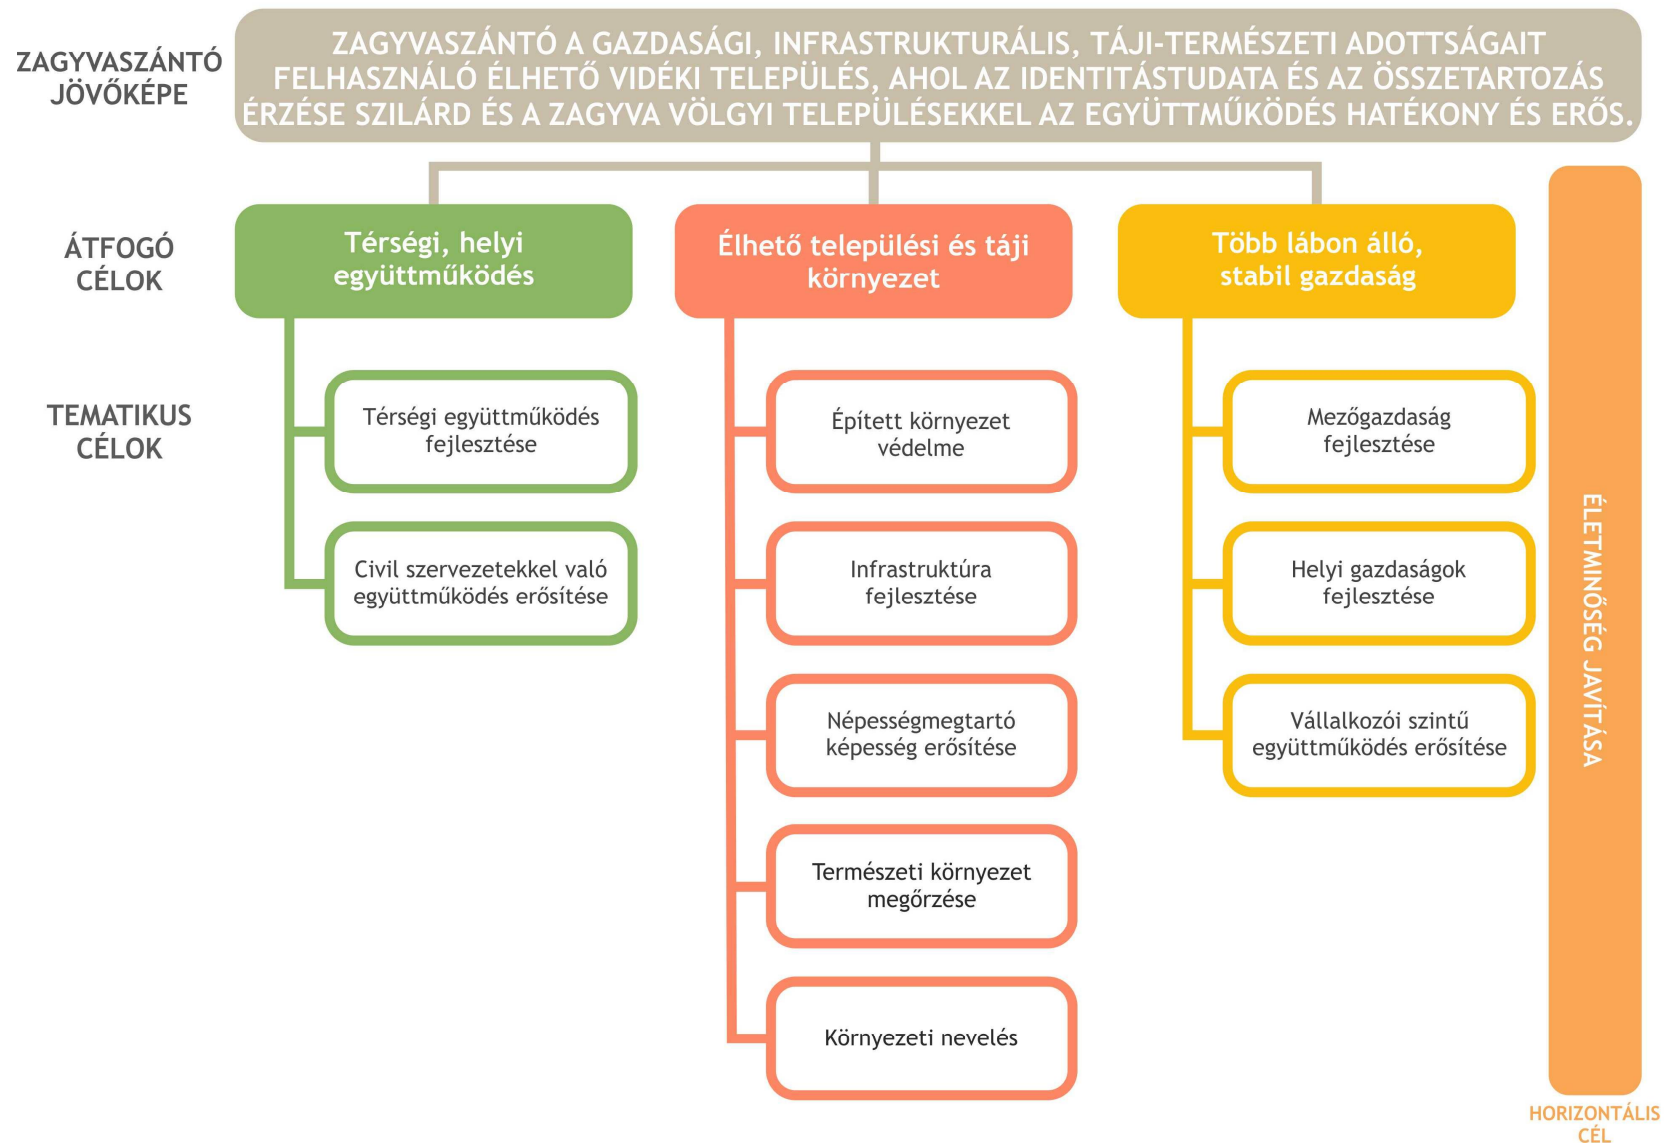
ZAGYVASZÁNTÓ JÖVŐKÉPE

ZAGYVASZÁNTÓ A GAZDASÁGI, INFRASTRUKTURÁLIS, TÁJI-TERMÉSZETI ADOTTSÁGAIT FELHASZNÁLÓ ÉLHETŐ VIDÉKI TELEPÜLÉS, AHOL AZ IDENTITÁSTUDATA ÉS AZ ÖSSZETARTOZÁS ÉRZÉSE SZILÁRD ÉS A ZAGYVA VÖLGYI TELEPÜLÉSEKKEL AZ EGYÜTTMŰKÖDÉS HATÉKONY ÉS ERŐS.

ÁTFOGÓ CÉLOK

Térségi, helyi együttműködés

Élhető települési és táji környezet

Több lábon álló, stabil gazdaság

TEMATIKUS CÉLOK

Térségi együttműködés fejlesztése

Civil szervezetekkel való együttműködés erősítése

Épített környezet védelme

Infrastruktúra fejlesztése

Népességmegtartó képesség erősítése

Természeti környezet megőrzése

Környezeti nevelés

Mezőgazdaság fejlesztése

Helyi gazdaságok fejlesztése

Vállalkozói szintű együttműködés erősítése

ÉLETMINŐSÉG JAVÍTÁSA

HORIZONTÁLIS CÉL